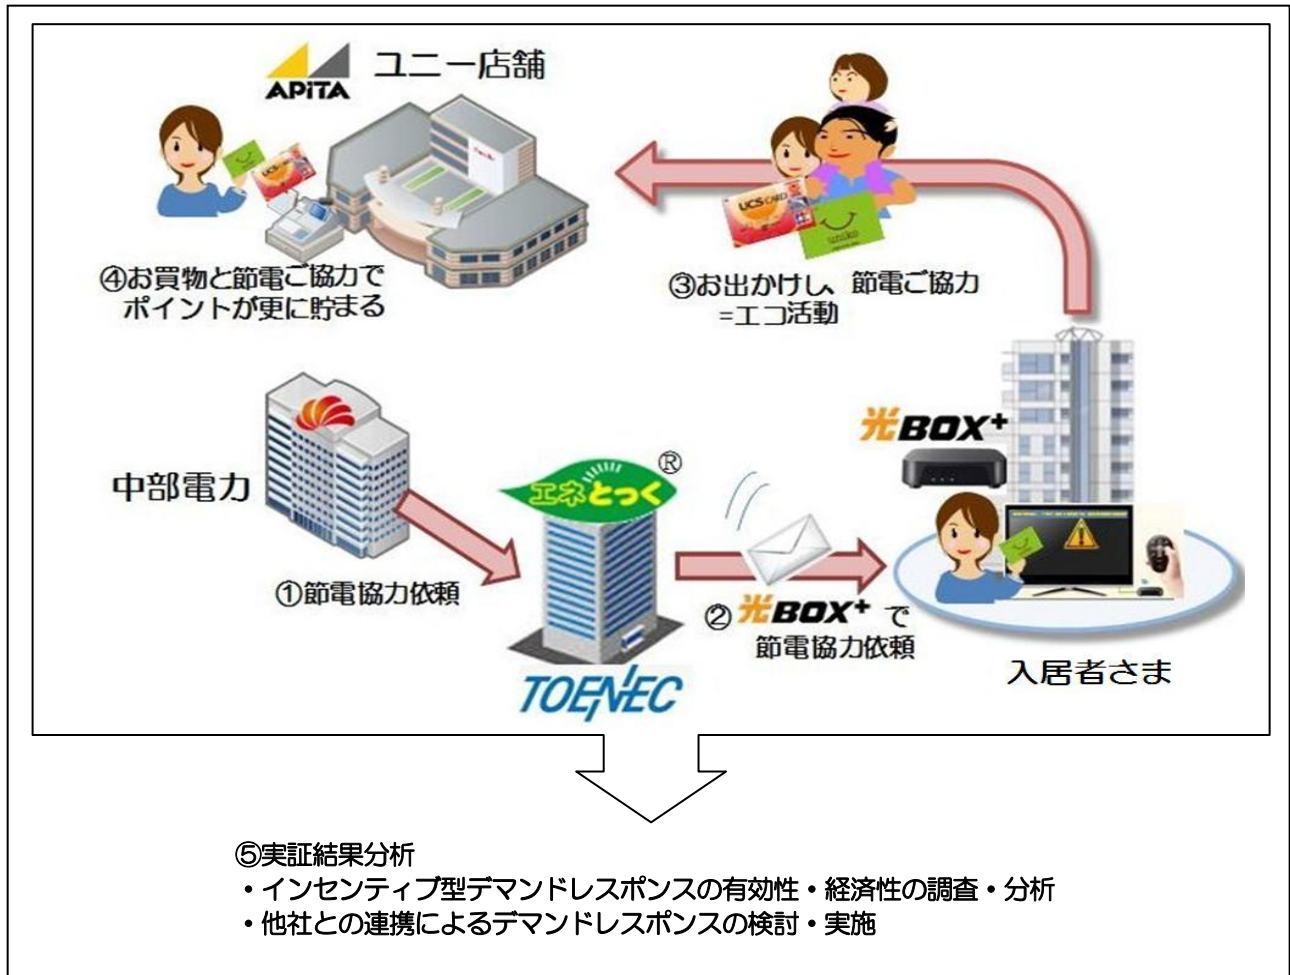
APITA ユニー店舗

④お買物と節電ご協力でポイントが更に貯まる

③お出かけし、節電ご協力 =エコ活動

UCS CARD

uniko

中部電力

①節電協力依頼

エネとっく®

TOENEC

②光BOX⁺で節電協力依頼

光BOX⁺

入居者さま

⑤実証結果分析
・インセンティブ型デマンドレスポンスの有効性・経済性の調査・分析
・他社との連携によるデマンドレスポンスの検討・実施